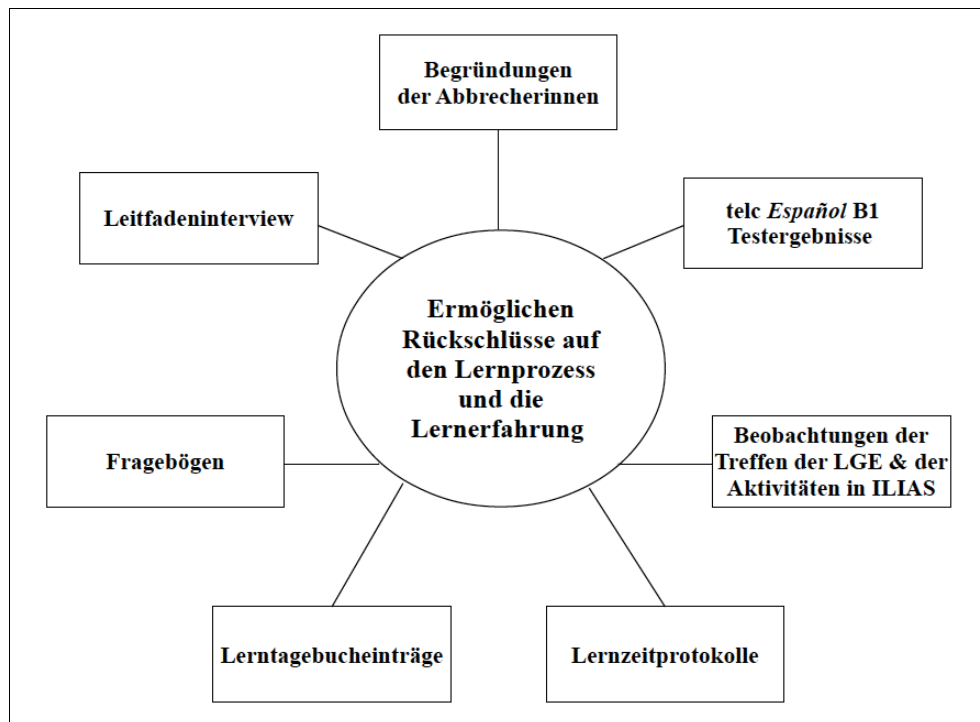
Begründungen der Abbrecherinnen

Leitfadeninterview

telc *Español* B1 Testergebnisse

Ermöglichen Rückschlüsse auf den Lernprozess und die Lernerfahrung

Fragebögen

Beobachtungen der Treffen der LGE & der Aktivitäten in ILIAS

Lerntagebucheinträge

Lernzeitprotokolle